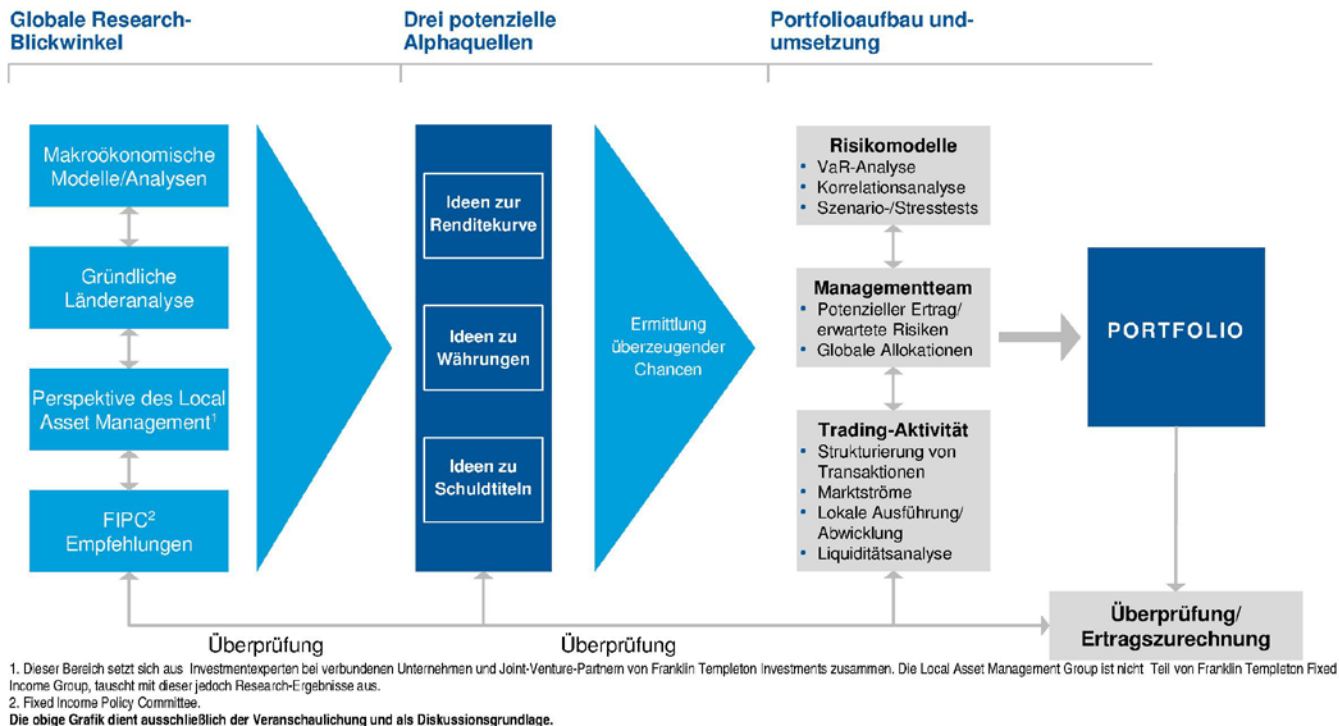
Globale Research-Blickwinkel

Drei potenzielle Alphaquellen

Portfolioaufbau und-umsetzung

Makroökonomische Modelle/Analysen

Gründliche Länderanalyse

Perspektive des Local Asset Management$^1$

FIPC$^2$ Empfehlungen

Ideen zur Renditekurve

Ideen zu Währungen

Ideen zu Schuldtiteln

Ermittlung überzeugender Chancen

Risikomodelle
• VaR-Analyse
• Korrelationsanalyse
• Szenario-/Stresstests

Managementteam
• Potenzieller Ertrag/ erwartete Risiken
• Globale Allokationen

Trading-Aktivität
• Strukturierung von Transaktionen
• Marktströme
• Lokale Ausführung/ Abwicklung
• Liquiditätsanalyse

PORTFOLIO

Überprüfung

Überprüfung

Überprüfung/ Ertragszurechnung

1. Dieser Bereich setzt sich aus Investmentexperten bei verbundenen Unternehmen und Joint-Venture-Partnern von Franklin Templeton Investments zusammen. Die Local Asset Management Group ist nicht Teil von Franklin Templeton Fixed Income Group, tauscht mit dieser jedoch Research-Ergebnisse aus.
2. Fixed Income Policy Committee.
Die obige Grafik dient ausschließlich der Veranschaulichung und als Diskussionsgrundlage.